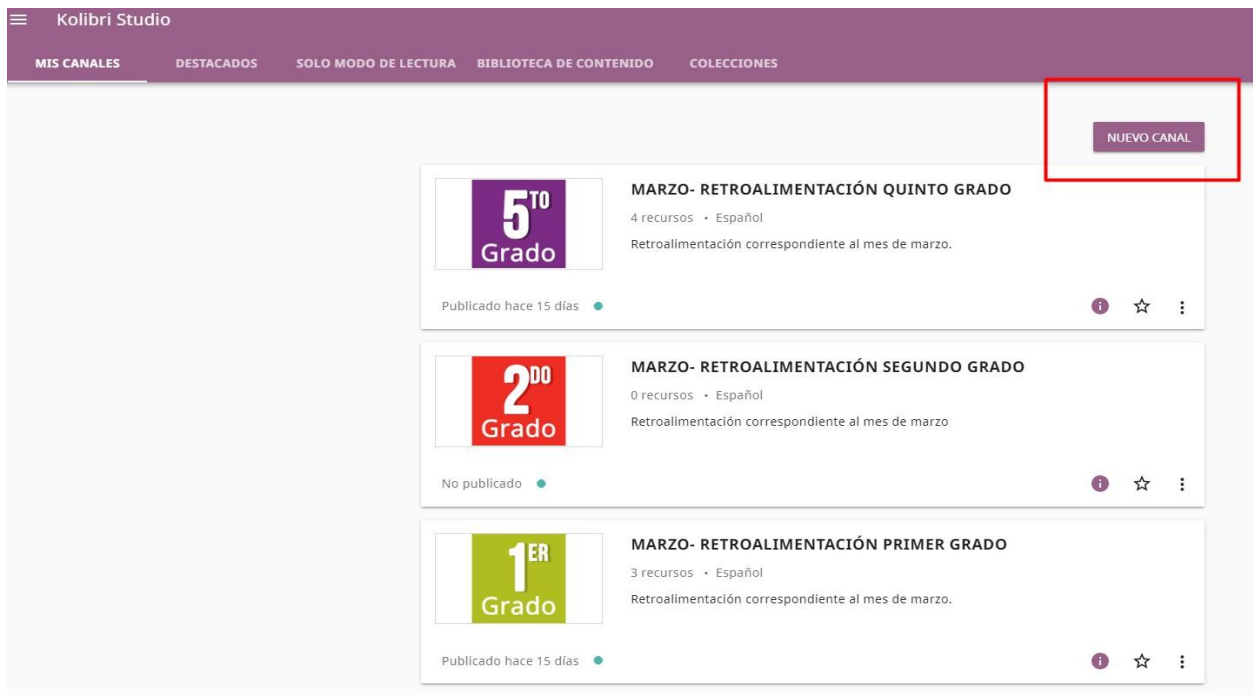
Kolibri Studio

MIS CANALES DESTACADOS SOLO MODO DE LECTURA BIBLIOTECA DE CONTENIDO COLECCIONES

NUEVO CANAL

5TO Grado

MARZO- RETROALIMENTACIÓN QUINTO GRADO

4 recursos • Español

Retroalimentación correspondiente al mes de marzo.

Publicado hace 15 días

2DO Grado

MARZO- RETROALIMENTACIÓN SEGUNDO GRADO

0 recursos • Español

Retroalimentación correspondiente al mes de marzo

No publicado

1ER Grado

MARZO- RETROALIMENTACIÓN PRIMER GRADO

3 recursos • Español

Retroalimentación correspondiente al mes de marzo.

Publicado hace 15 días